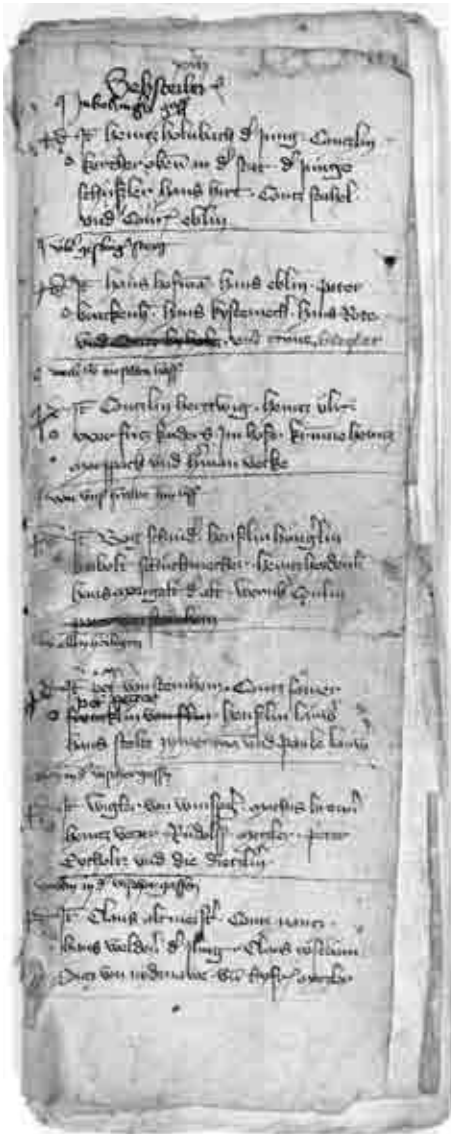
Betsteller
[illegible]

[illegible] Heinr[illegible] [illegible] Cuntzlin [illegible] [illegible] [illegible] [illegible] Hans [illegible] Cunr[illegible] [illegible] und Cunr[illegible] eblin

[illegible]

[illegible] Hans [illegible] Hans eblin Peter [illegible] Hans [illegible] Hans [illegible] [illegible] Ziegler

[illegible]

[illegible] Cuntzlin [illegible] Heinr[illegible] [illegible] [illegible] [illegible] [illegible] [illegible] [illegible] und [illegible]

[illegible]

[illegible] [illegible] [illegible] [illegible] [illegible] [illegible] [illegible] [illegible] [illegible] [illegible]

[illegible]

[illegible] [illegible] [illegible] Cunr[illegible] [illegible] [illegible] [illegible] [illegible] Hans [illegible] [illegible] und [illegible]

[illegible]

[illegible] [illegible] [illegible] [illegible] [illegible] Heinr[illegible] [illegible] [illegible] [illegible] und die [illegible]

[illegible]

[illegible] Claus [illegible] Cunr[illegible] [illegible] Hans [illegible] Claus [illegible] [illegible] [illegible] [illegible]